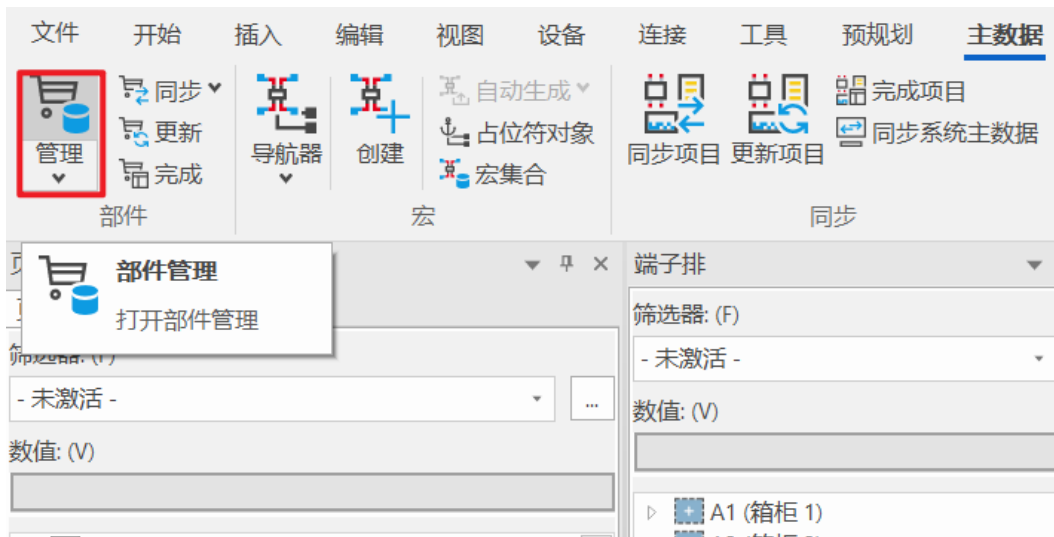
文件 开始 插入 编辑 视图 设备 连接 工具 预规划 主数据

管理
同步
更新
完成
部件

导航器
创建
自动生成
占位符对象
宏集合
宏

同步项目 更新项目
完成项目
同步系统主数据
同步

部件管理
打开部件管理

筛选器: (F)
- 未激活 -
...
数值: (V)

端子排
筛选器: (F)
- 未激活 -
数值: (V)
A1 (箱柜 1)